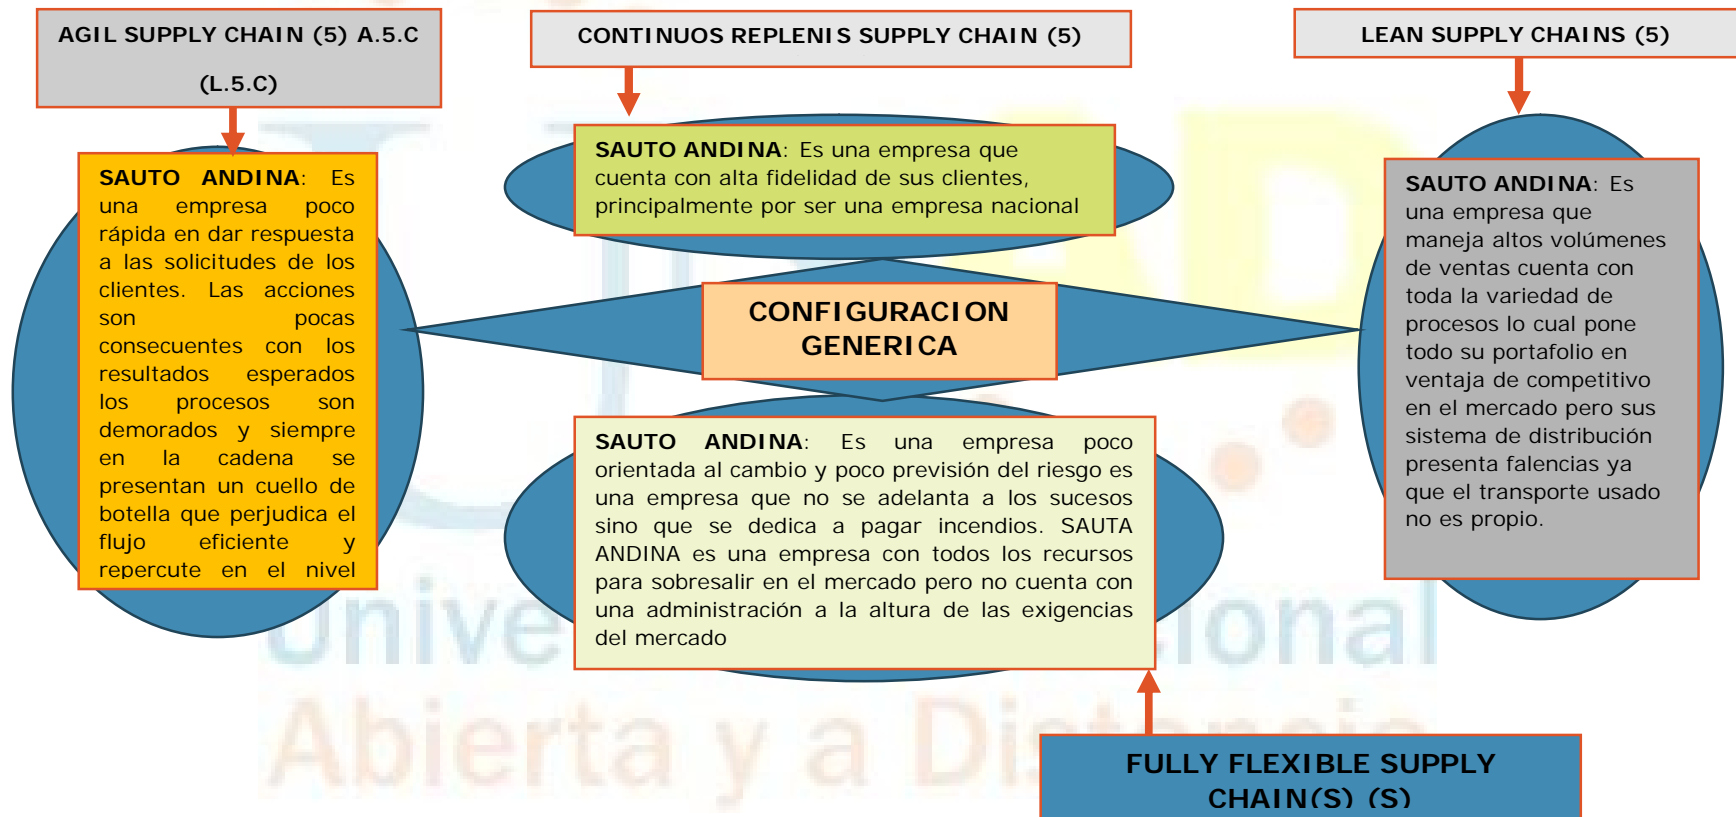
AGIL SUPPLY CHAIN (5) A.5.C
(L.5.C)

CONTINUOS REPLENIS SUPPLY CHAIN (5)

LEAN SUPPLY CHAINS (5)

SAUTO ANDINA: Es una empresa que cuenta con alta fidelidad de sus clientes, principalmente por ser una empresa nacional

SAUTO ANDINA: Es una empresa poco rápida en dar respuesta a las solicitudes de los clientes. Las acciones son pocas consecuentes con los resultados esperados los procesos son demorados y siempre en la cadena se presentan un cuello de botella que perjudica el flujo eficiente y repercute en el nivel

CONFIGURACION GENERICA

SAUTO ANDINA: Es una empresa que maneja altos volúmenes de ventas cuenta con toda la variedad de procesos lo cual pone todo su portafolio en ventaja de competitivo en el mercado pero sus sistema de distribución presenta falencias ya que el transporte usado no es propio.

SAUTO ANDINA: Es una empresa poco orientada al cambio y poco previsión del riesgo es una empresa que no se adelanta a los sucesos sino que se dedica a pagar incendios. SAUTA ANDINA es una empresa con todos los recursos para sobresalir en el mercado pero no cuenta con una administración a la altura de las exigencias del mercado

FULLY FLEXIBLE SUPPLY CHAIN(S) (S)

Universidad Nacional Abierta y a Distancia